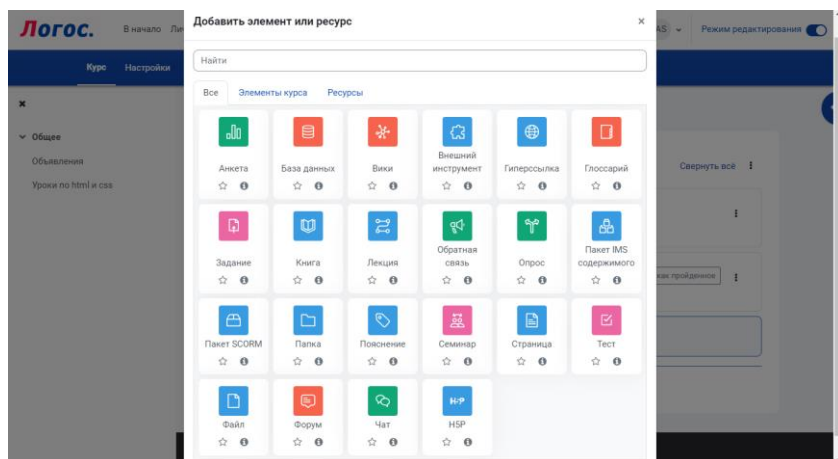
Логос.

В начало Ли

AS

Режим редактирования

Курс Настройки

Общее

Объявления

Уроки по html и css

Свернуть всё

как пройденное

Добавить элемент или ресурс

×

Найти

Все Элементы курса Ресурсы

Анкета

База данных

Вики

Внешний инструмент

Гиперссылка

Глоссарий

Задание

Книга

Лекция

Обратная связь

Опрос

Пакет IMS содержимого

Пакет SCORM

Папка

Пояснение

Семинар

Страница

Тест

Файл

Форум

Чат

H5P